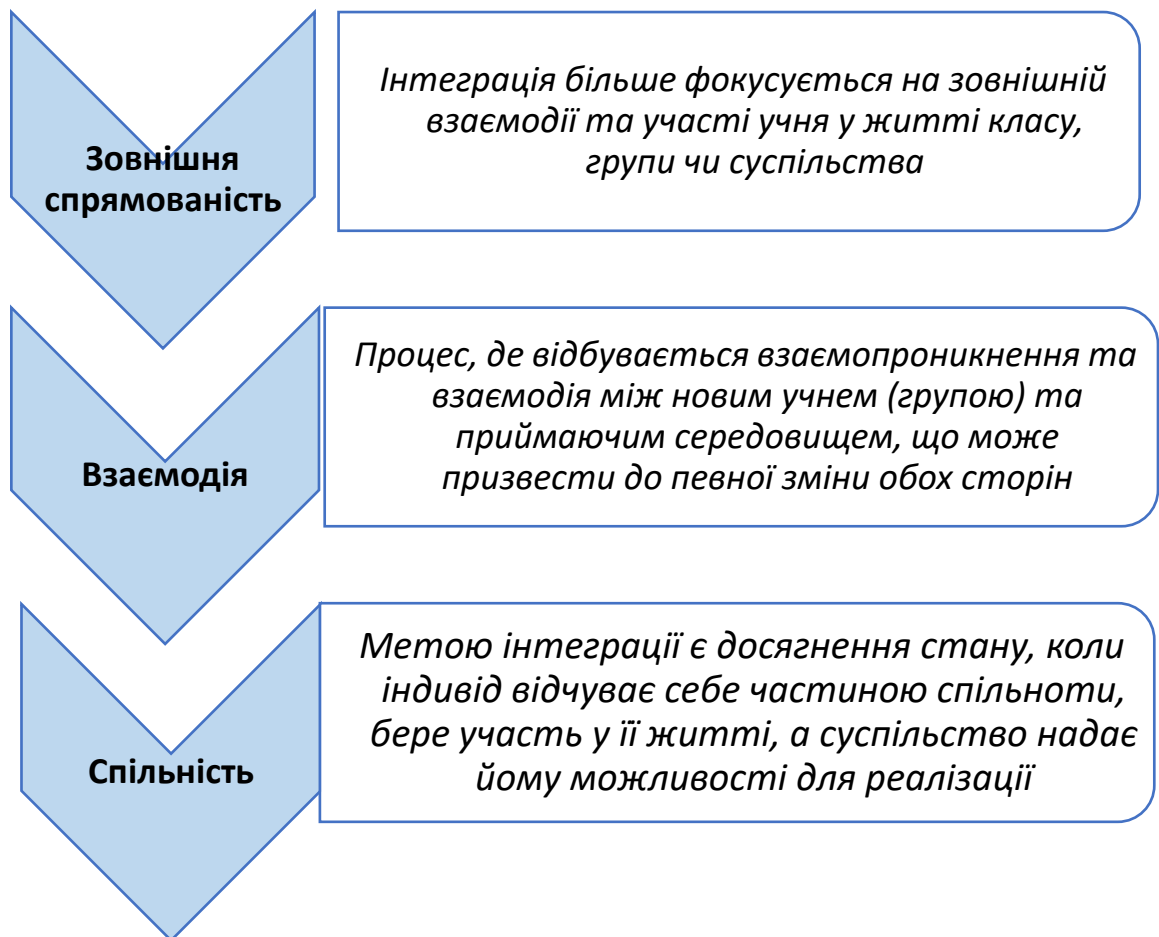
Зовнішня спрямованість

Інтеграція більше фокусується на зовнішній взаємодії та участі учня у житті класу, групи чи суспільства

Взаємодія

Процес, де відбувається взаємопроникнення та взаємодія між новим учнем (групою) та приймаючим середовищем, що може призвести до певної зміни обох сторін

Спільність

Метою інтеграції є досягнення стану, коли індивід відчуває себе частиною спільноти, бере участь у її житті, а суспільство надає йому можливості для реалізації